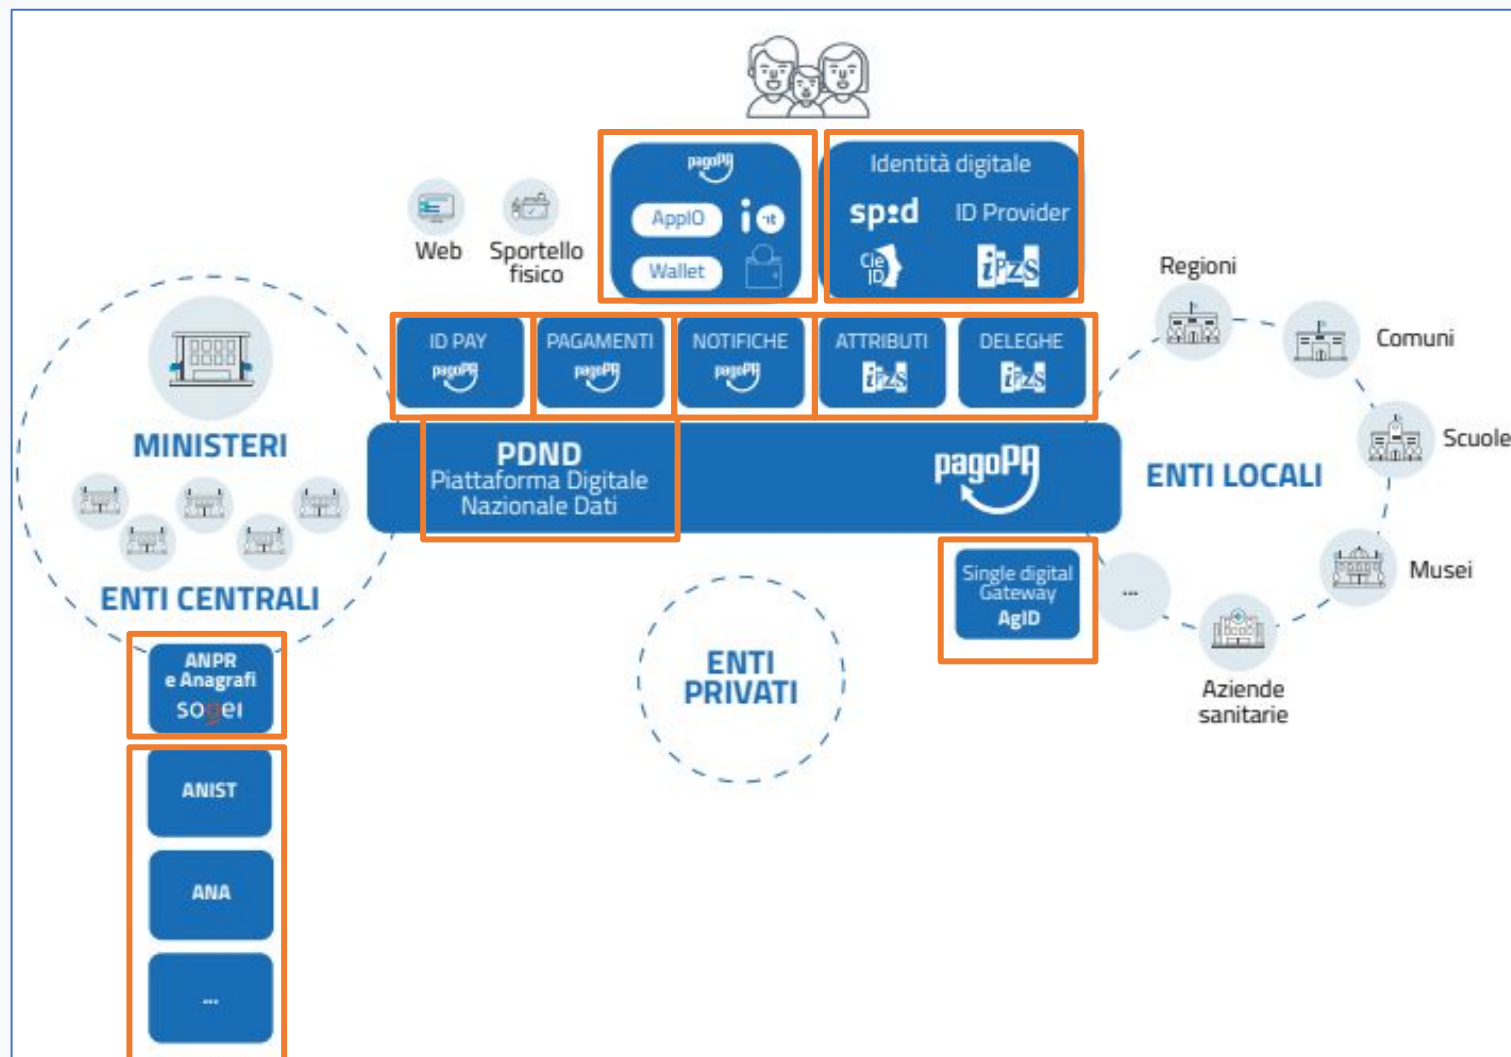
Web

Sportello fisico

pagoPA

AppIO

io.it

Wallet

Identità digitale

spid

ID Provider

Cie ID

IPZS

Regioni

Comuni

Scuole

Musei

Aziende sanitarie

...

MINISTERI

ENTI CENTRALI

ID PAY pagoPA

PAGAMENTI pagoPA

NOTIFICHE pagoPA

ATTRIBUTI IPZS

DELEGHE IPZS

PDND
Piattaforma Digitale Nazionale Dati

pagoPA

ENTI LOCALI

Single digital Gateway AgID

ENTI PRIVATI

ANPR e Anagrafi sogei

ANIST

ANA

...